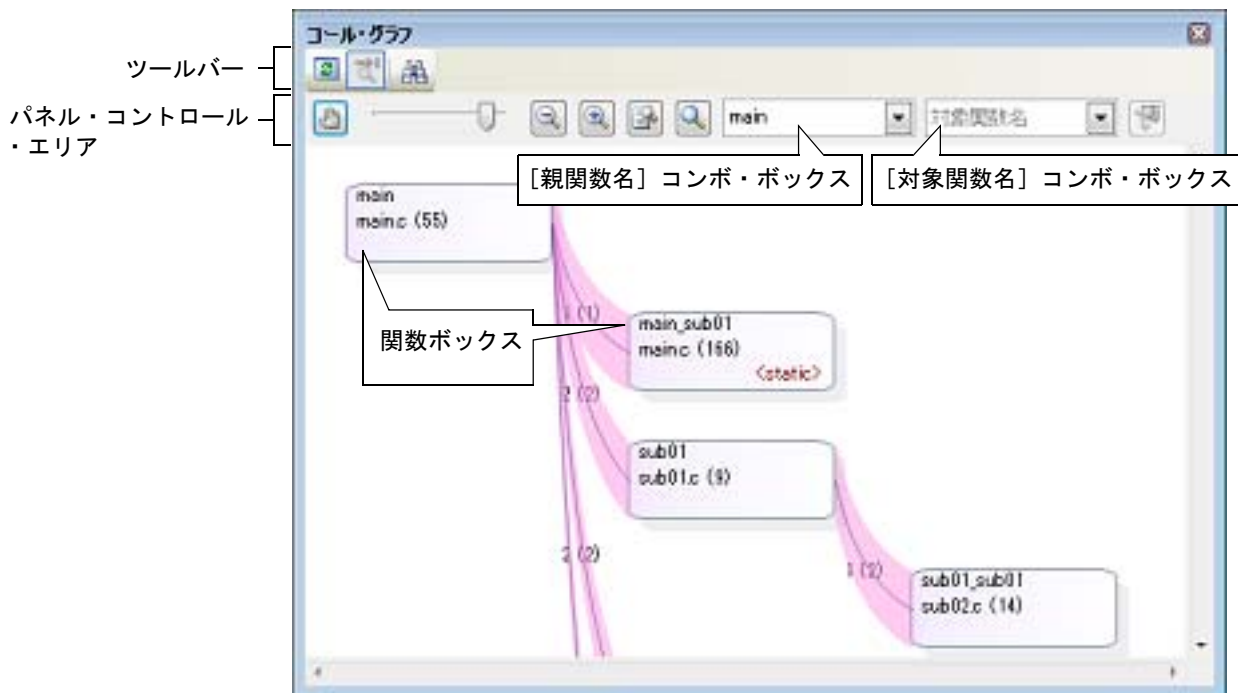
コール・グラフ

ツールバー

パネル・コントロール・エリア

main

対象関数名

［親関数名］コンボ・ボックス

［対象関数名］コンボ・ボックス

main
main.c (55)

関数ボックス

1 (1)

main_sub01
main.c (166)
<static>

2 (2)

sub01
sub01.c (9)

2 (2)

1 (2)

sub01_sub01
sub02.c (14)